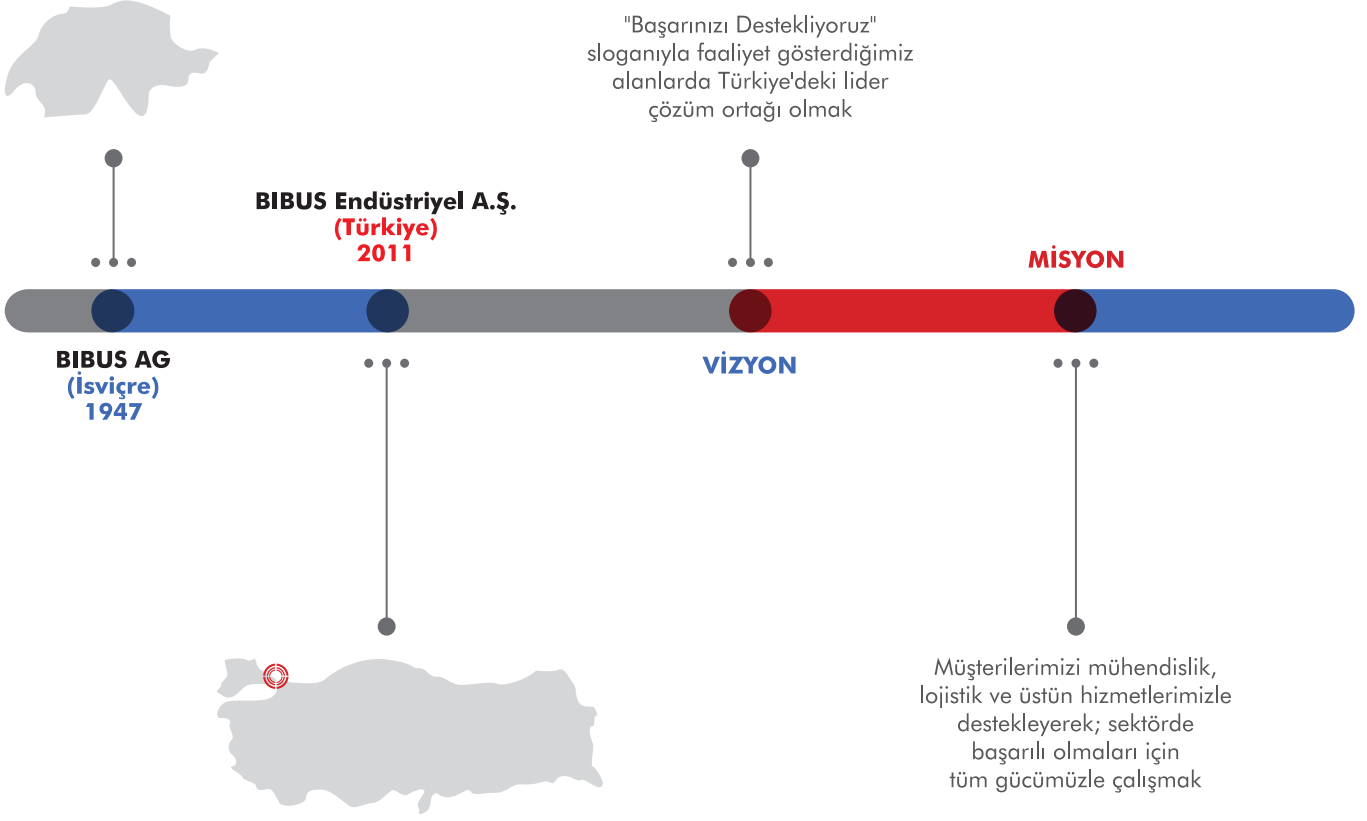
"Başarınızı Destekliyoruz" sloganıyla faaliyet gösterdiğimiz alanlarda Türkiye'deki lider çözüm ortağı olmak

BIBUS Endüstriyel A.Ş.
(Türkiye)
2011

MİSYON

BIBUS AG
(İsviçre)
1947

VİZYON

Müşterilerimizi mühendislik, lojistik ve üstün hizmetlerimizle destekleyerek; sektörde başarılı olmaları için tüm gücümüzle çalışmak